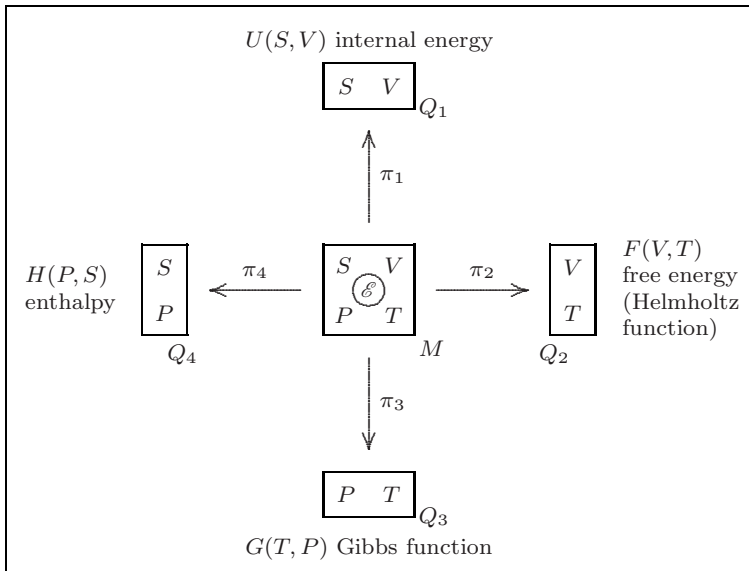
$U(S,V)$ internal energy

$S \quad V$

$Q_1$

$\pi_1$

$H(P,S)$ enthalpy

$S$

$P$

$Q_4$

$\pi_4$

$S \quad V$

$\mathscr{E}$

$P \quad T$

$M$

$\pi_2$

$V$

$T$

$Q_2$

$F(V,T)$ free energy (Helmholtz function)

$\pi_3$

$P \quad T$

$Q_3$

$G(T,P)$ Gibbs function